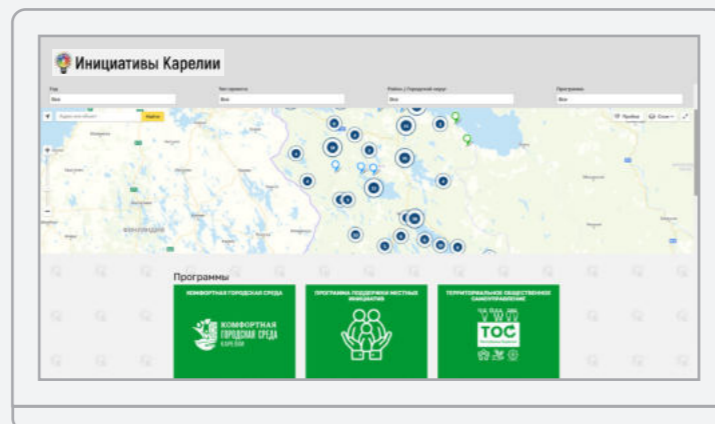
Инициативы Карелии

Год
Все

Тип проекта
Все

Район / Городской округ
Все

Программа
Все

Найти

Пробки

Слои

ФИНЛЯНДИЯ

Программы

КОМФОРТНАЯ ГОРОДСКАЯ СРЕДА

КОМФОРТНАЯ ГОРОДСКАЯ СРЕДА КАРЕЛИЯ

ПРОГРАММА ПОДДЕРЖКИ МЕСТНЫХ ИНИЦИАТИВ

ТЕРРИТОРИАЛЬНОЕ ОБЩЕСТВЕННОЕ САМОУПРАВЛЕНИЕ

ТОС